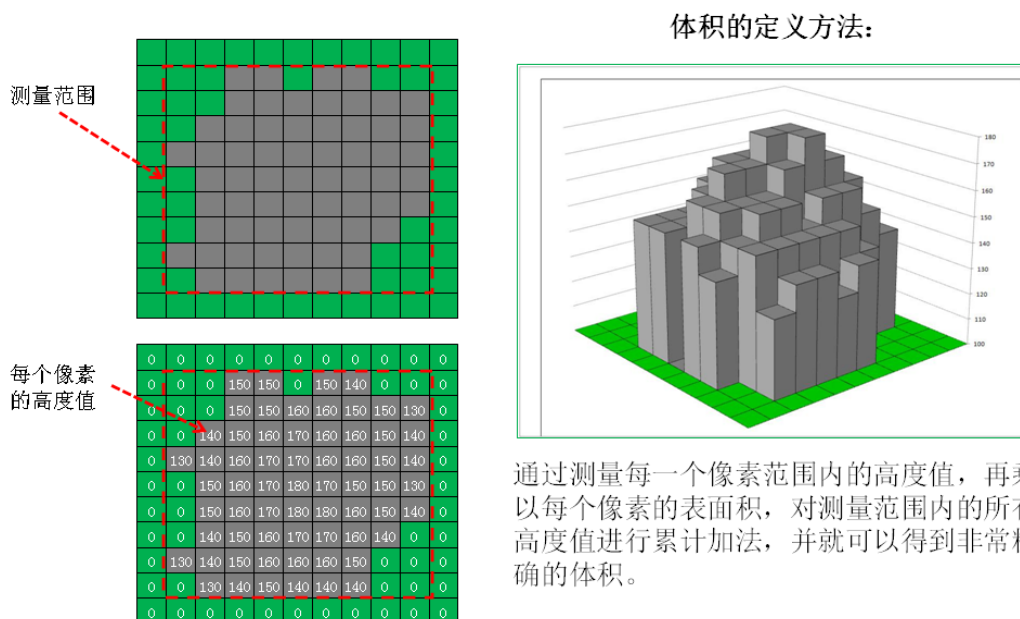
测量范围

每个像素的高度值

| 0 | 0 | 0 | 0 | 0 | 0 | 0 | 0 | 0 | 0 | 0 |
|---|---|---|---|---|---|---|---|---|---|---|
| 0 | 0 | 0 | 150 | 150 | 0 | 150 | 140 | 0 | 0 | 0 |
| 0 | 0 | 0 | 150 | 150 | 160 | 160 | 150 | 150 | 130 | 0 |
| 0 | 0 | 140 | 150 | 160 | 170 | 160 | 160 | 150 | 140 | 0 |
| 0 | 130 | 140 | 160 | 170 | 170 | 160 | 160 | 150 | 140 | 0 |
| 0 | 0 | 150 | 160 | 170 | 180 | 170 | 150 | 150 | 130 | 0 |
| 0 | 0 | 150 | 160 | 170 | 180 | 180 | 160 | 150 | 140 | 0 |
| 0 | 0 | 140 | 150 | 160 | 170 | 170 | 160 | 140 | 0 | 0 |
| 0 | 130 | 140 | 150 | 160 | 160 | 160 | 150 | 0 | 0 | 0 |
| 0 | 0 | 130 | 140 | 150 | 140 | 140 | 140 | 0 | 0 | 0 |
| 0 | 0 | 0 | 0 | 0 | 0 | 0 | 0 | 0 | 0 | 0 |

体积的定义方法：

180
170
160
150
140
130
120
110
100

通过测量每一个像素范围内的高度值，再乘以每个像素的表面积，对测量范围内的所有高度值进行累计加法，并就可以得到非常精确的体积。